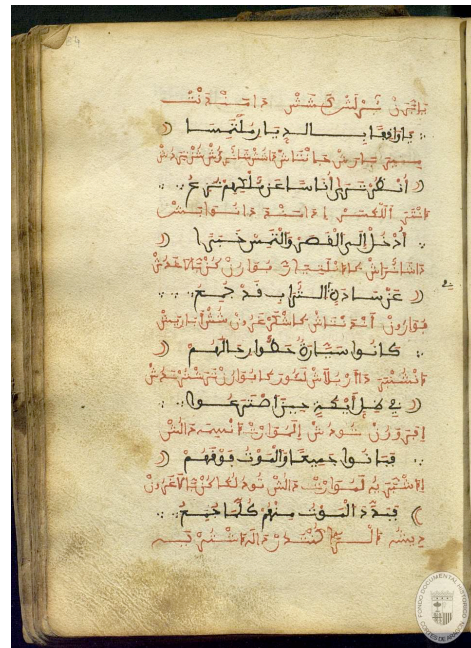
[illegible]
يَاأَوْفِيَا بِالدِّيَارِ لِتَسَا
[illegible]
أَنْكَرَتْ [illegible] أَنَاسًا عَنْ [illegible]
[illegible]
أُدْخُلِ الرَّالْقَصْرِ وَالتَّمَسْ حَتَّى
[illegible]
عَنْ سَادَةِ الشَّبَابِ فِي جَمِيعٍ
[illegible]
كَانُوا سَيَارَةً حَضْوَارِ الْهَمِّ
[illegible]
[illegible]
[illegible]
فَبَانُوا جَمِيعًا وَالْمَوْتُ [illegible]
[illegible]
فَبَدَأَ الْمَوْتُ مِنْهُمْ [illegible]
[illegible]